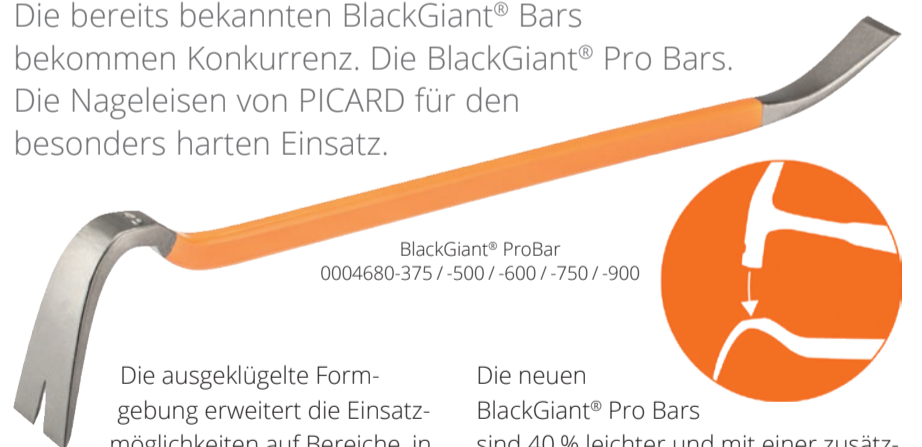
Die bereits bekannten BlackGiant® Bars bekommen Konkurrenz. Die BlackGiant® Pro Bars. Die Nageleisen von PICARD für den besonders harten Einsatz.

BlackGiant® ProBar
0004680-375 / -500 / -600 / -750 / -900

Die ausgeklügelte Formgebung erweitert die Einsatzmöglichkeiten auf Bereiche, in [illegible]

Die neuen BlackGiant® Pro Bars sind 40 % leichter und mit einer zusätz-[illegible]